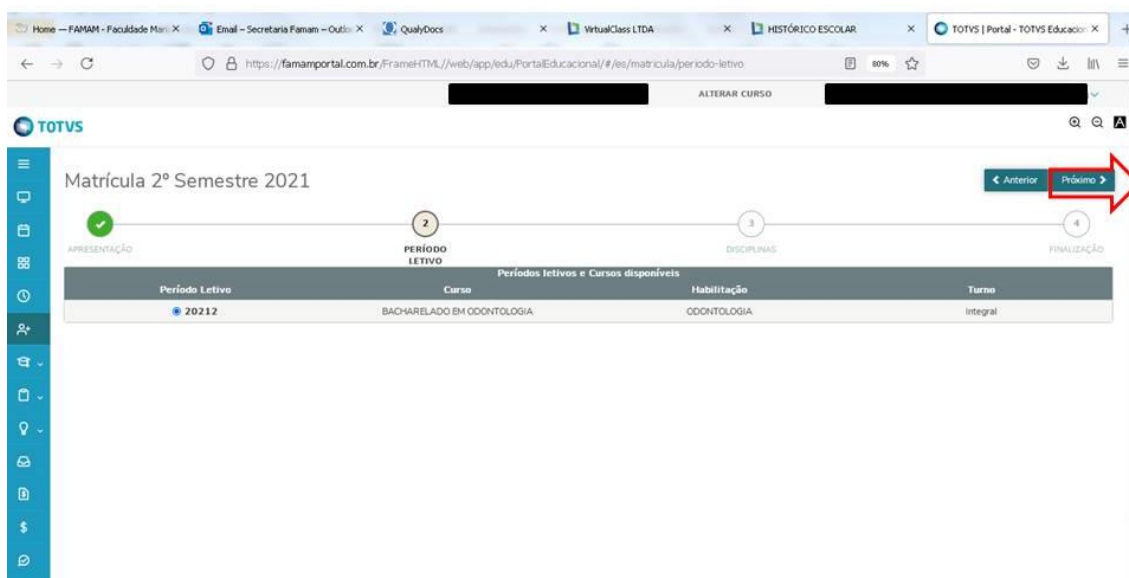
Home – FAMAM - Faculdade Mari ×
Email – Secretaria Famam – Outlo ×
QualyDocs ×
VirtualClass LTDA ×
HISTÓRICO ESCOLAR ×
TOTVS | Portal - TOTVS Educacion ×

https://famamportal.com.br/FrameHTML//web/app/edu/PortalEducacional/#/es/matricula/periodo-letivo

80%

ALTERAR CURSO

TOTVS

Matrícula 2º Semestre 2021

< Anterior
Próximo >

APRESENTAÇÃO
2
PERÍODO LETIVO
3
DISCIPLINAS
4
FINALIZAÇÃO

Períodos letivos e Cursos disponíveis

| Período Letivo | Curso | Habilitação | Turno |
|---|---|---|---|
| 20212 | BACHARELADO EM ODONTOLOGIA | ODONTOLOGIA | Integral |